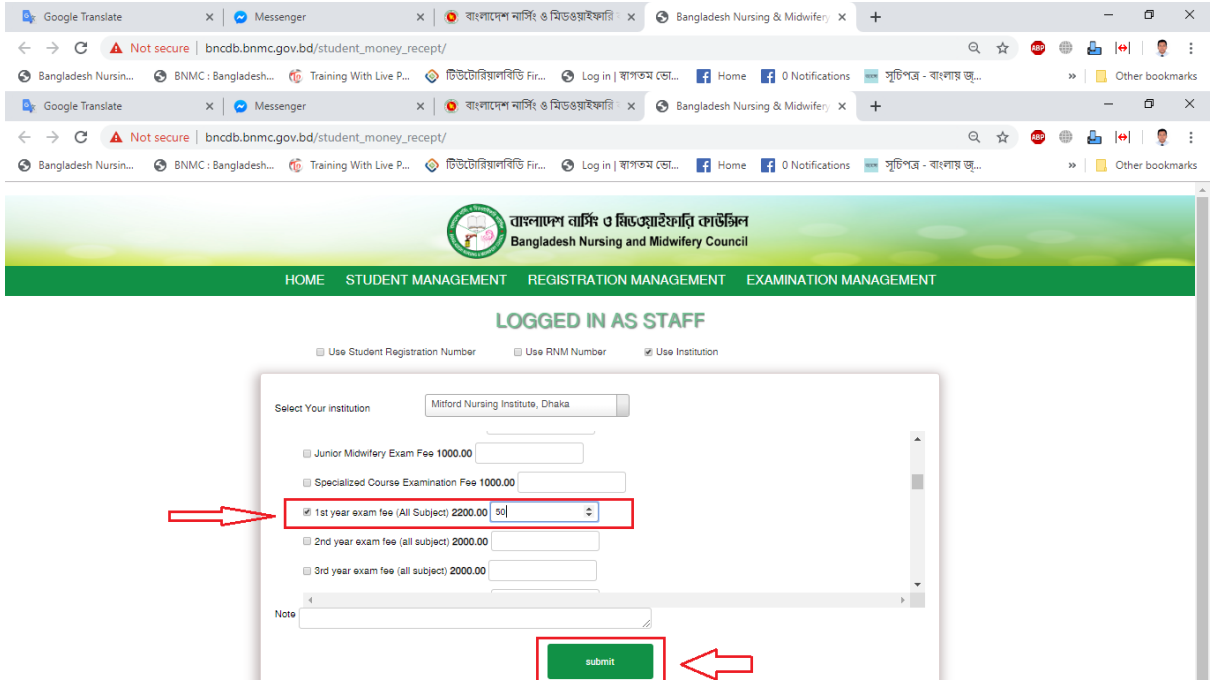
Google Translate × Messenger × বাংলাদেশ নার্সিং ও মিডওয়াইফারি × Bangladesh Nursing & Midwifery × +

Not secure | bncdb.bnmc.gov.bd/student_money_recept/

Bangladesh Nursin... BNMC : Bangladesh... Training With Live P... টিউটোরিয়ালবিডি Fir... Log in | স্বাগতম ভো... Home 0 Notifications সূচিপত্র - বাংলায় জ... » Other bookmarks

Google Translate × Messenger × বাংলাদেশ নার্সিং ও মিডওয়াইফারি × Bangladesh Nursing & Midwifery × +

Not secure | bncdb.bnmc.gov.bd/student_money_recept/

Bangladesh Nursin... BNMC : Bangladesh... Training With Live P... টিউটোরিয়ালবিডি Fir... Log in | স্বাগতম ভো... Home 0 Notifications সূচিপত্র - বাংলায় জ... » Other bookmarks

বাংলাদেশ নার্সিং ও মিডওয়াইফারি কাউন্সিল
Bangladesh Nursing and Midwifery Council

HOME STUDENT MANAGEMENT REGISTRATION MANAGEMENT EXAMINATION MANAGEMENT

LOGGED IN AS STAFF

Use Student Registration Number Use RNM Number Use Institution

Select Your institution Mitford Nursing Institute, Dhaka

Junior Midwifery Exam Fee 1000.00

Specialized Course Examination Fee 1000.00

1st year exam fee (All Subject) 2200.00 50

2nd year exam fee (all subject) 2000.00

3rd year exam fee (all subject) 2000.00

Note

submit